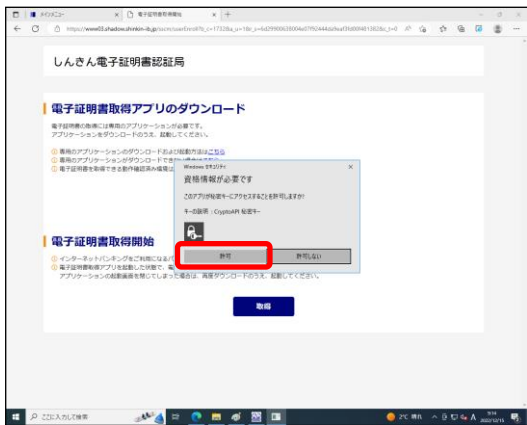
メインメニュー | 電子証明書取得開始

https://www03.shadow.shinkin-ib.jp/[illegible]

しんきん電子証明書認証局

電子証明書取得アプリのダウンロード

電子証明書の取得には専用のアプリケーションが必要です。
アプリケーションをダウンロードのうえ、起動してください。

① 専用のアプリケーションのダウンロードおよび起動方法はこちら
① 専用のアプリケーションがダウンロードできない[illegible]
① 電子証明書を取得できる動作確認済み環境は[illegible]

Windows セキュリティ
資格情報が必要です
このアプリが秘密キーにアクセスすることを許可しますか?
キーの説明 : CryptoAPI 秘密キー
許可
許可しない

電子証明書取得開始

① インターネットバンキングをご利用になる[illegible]
① 電子証明書取得アプリを起動した状態で、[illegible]
アプリケーションの起動画面を閉じてしまった場合は、再度ダウンロードのうえ、起動してください。

取得

ここに入力して検索

2°C 晴れ

A

2022/12/15